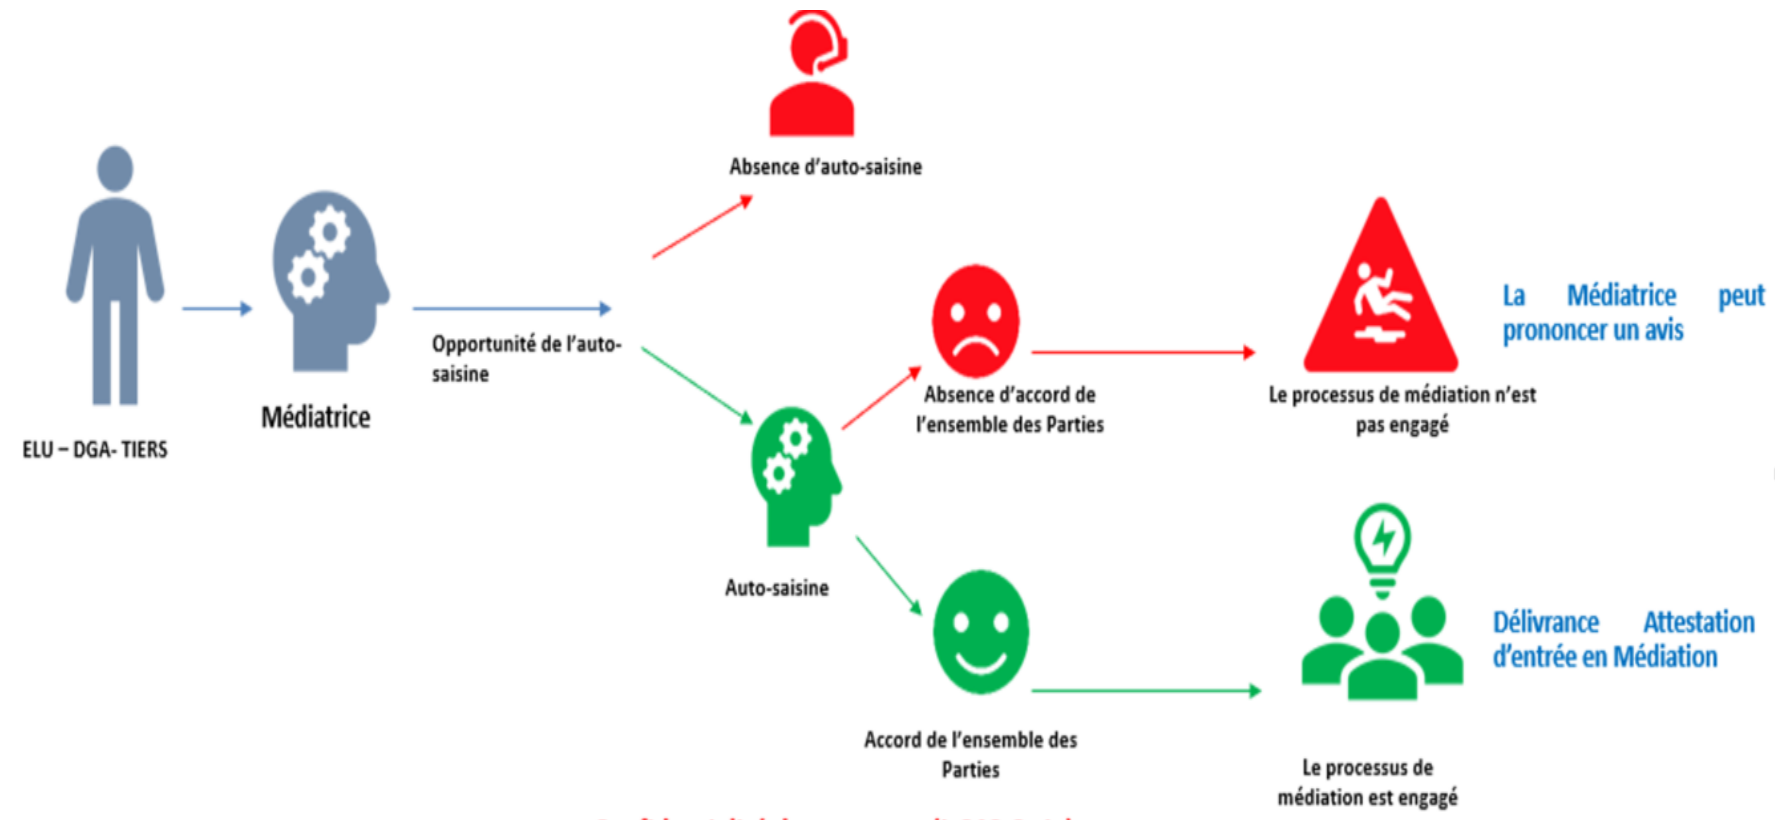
Absence d'auto-saisine

ELU – DGA- TIERS

Médiatrice

Opportunité de l'auto-saisine

Auto-saisine

Absence d'accord de l'ensemble des Parties

Le processus de médiation n'est pas engagé

La Médiatrice peut prononcer un avis

Accord de l'ensemble des Parties

Le processus de médiation est engagé

Délivrance Attestation d'entrée en Médiation

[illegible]